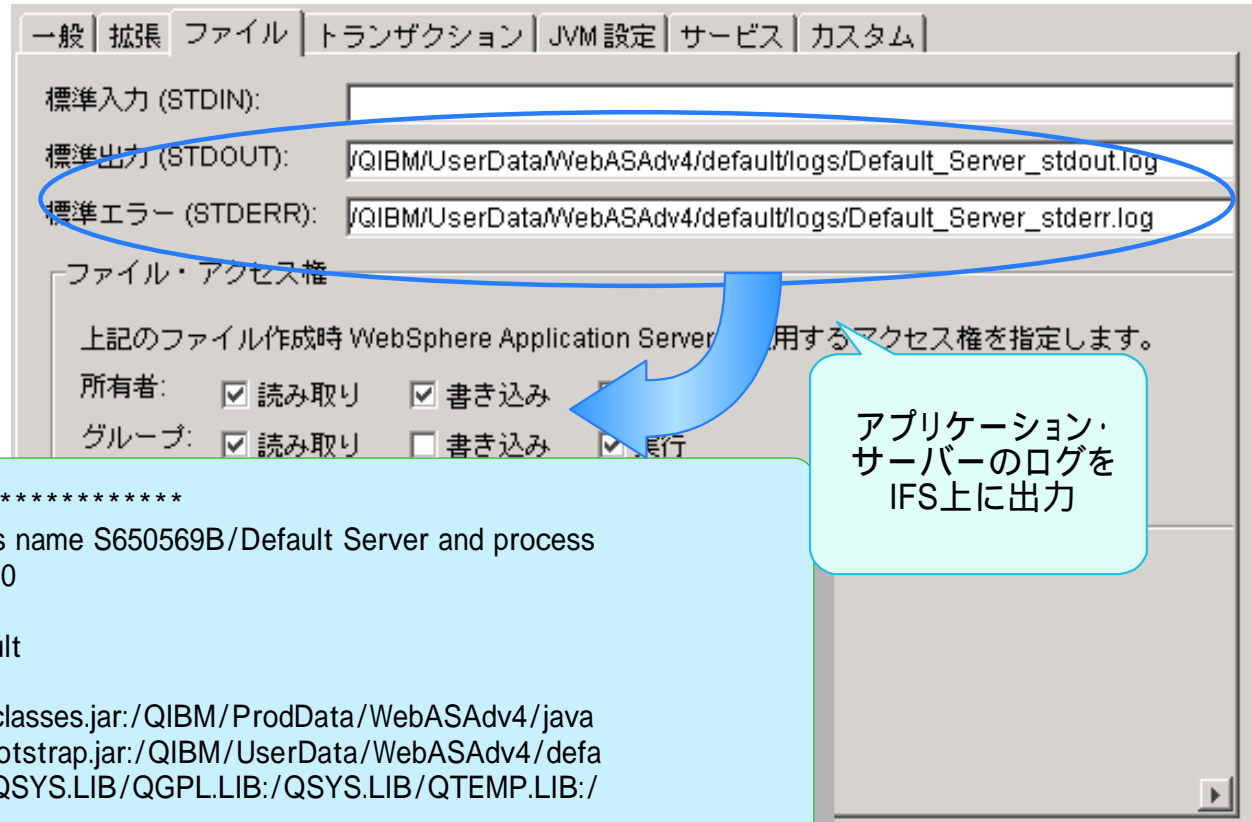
一般 | 拡張 | ファイル | トランザクション | JVM 設定 | サービス | カスタム

標準入力 (STDIN):

標準出力 (STDOUT): /QIBM/UserData/WebASAdv4/default/logs/Default_Server_stdout.log

標準エラー (STDERR): /QIBM/UserData/WebASAdv4/default/logs/Default_Server_stderr.log

ファイル・アクセス権

上記のファイル作成時 WebSphere Application Server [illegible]用するアクセス権を指定します。

所有者: ☑ 読み取り ☑ 書き込み

グループ: ☑ 読み取り ☐ 書き込み ☑ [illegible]行

アプリケーション・サーバーのログをIFS上に出力

*************
s name S650569B/Default Server and process
0

ult

classes.jar:/QIBM/ProdData/WebASAdv4/java
otstrap.jar:/QIBM/UserData/WebASAdv4/defa
QSYS.LIB/QGPL.LIB:/QSYS.LIB/QTEMP.LIB:/